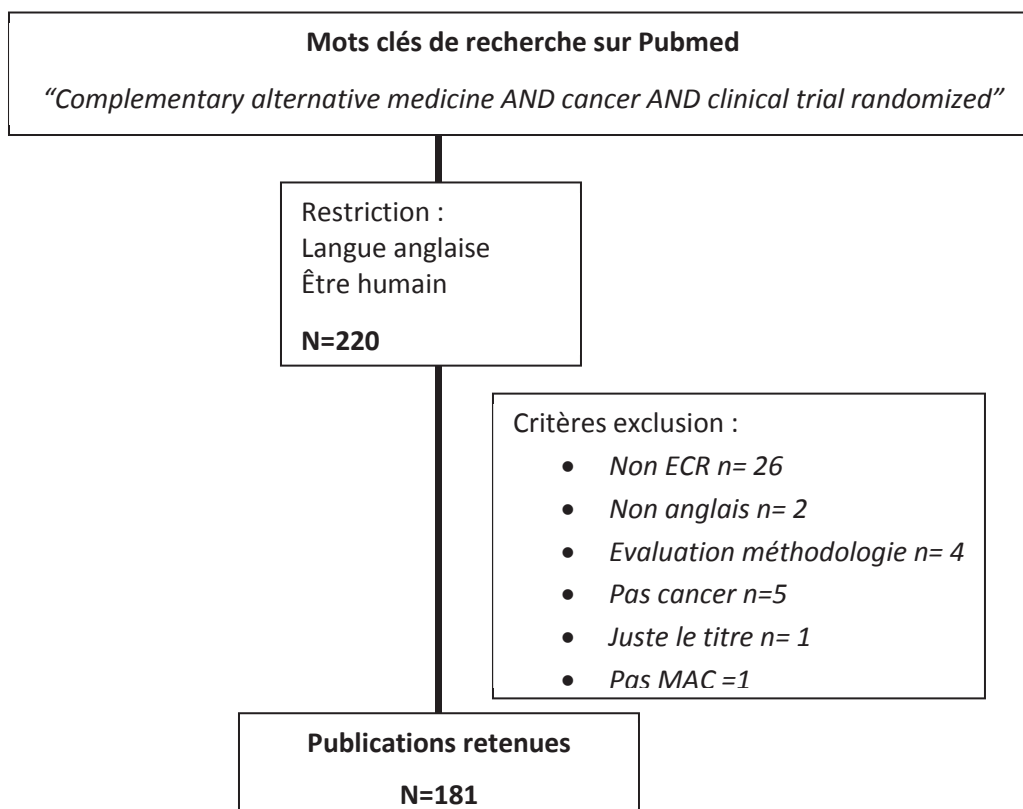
**Mots clés de recherche sur Pubmed**

*"Complementary alternative medicine AND cancer AND clinical trial randomized"*

Restriction :
Langue anglaise
Être humain

**N=220**

Critères exclusion :

- *Non ECR n= 26*
- *Non anglais n= 2*
- *Evaluation méthodologie n= 4*
- *Pas cancer n=5*
- *Juste le titre n= 1*
- *Pas MAC =1*

**Publications retenues**

**N=181**